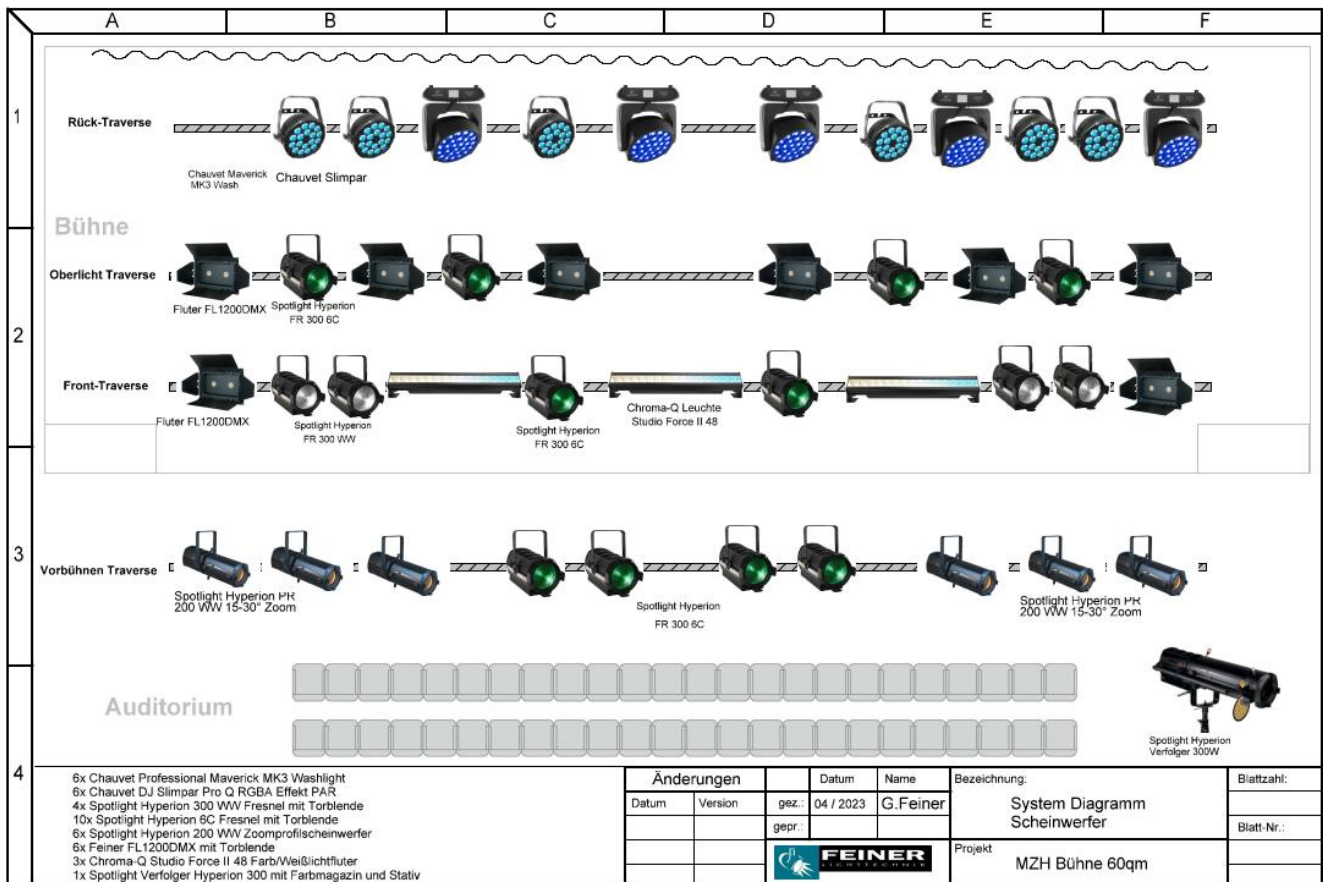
A B C D E F

1 2 3 4

Rück-Traverse

Chauvet Maverick MK3 Wash

Chauvet Slimpar

Bühne

Oberlicht Traverse

Fluter FL1200DMX

Spotlight Hyperion FR 300 6C

Front-Traverse

Fluter FL1200DMX

Spotlight Hyperion FR 300 WW

Spotlight Hyperion FR 300 6C

Chroma-Q Leuchte Studio Force II 48

Vorbühnen Traverse

Spotlight Hyperion PR 200 WW 15-30° Zoom

Spotlight Hyperion

FR 300 6C

Spotlight Hyperion PR 200 WW 15-30° Zoom

Auditorium

Spotlight Hyperion Verfolger 300W

6x Chauvet Professional Maverick MK3 Washlight
6x Chauvet DJ Slimpar Pro Q RGBA Effekt PAR
4x Spotlight Hyperion 300 WW Fresnel mit Torblende
10x Spotlight Hyperion 6C Fresnel mit Torblende
6x Spotlight Hyperion 200 WW Zoomprofilscheinwerfer
6x Feiner FL1200DMX mit Torblende
3x Chroma-Q Studio Force II 48 Farb/Weißlichtfluter
1x Spotlight Verfolger Hyperion 300 mit Farbmagazin und Stativ

| Änderungen | | | Datum | Name |
|---|---|---|---|---|
| Datum | Version | gez.: | 04 / 2023 | G.Feiner |
| | | gepr.: | | |

FEINER LICHTTECHNIK

Bezeichnung:
System Diagramm
Scheinwerfer

Projekt
MZH Bühne 60qm

Blattzahl:

Blatt-Nr.: